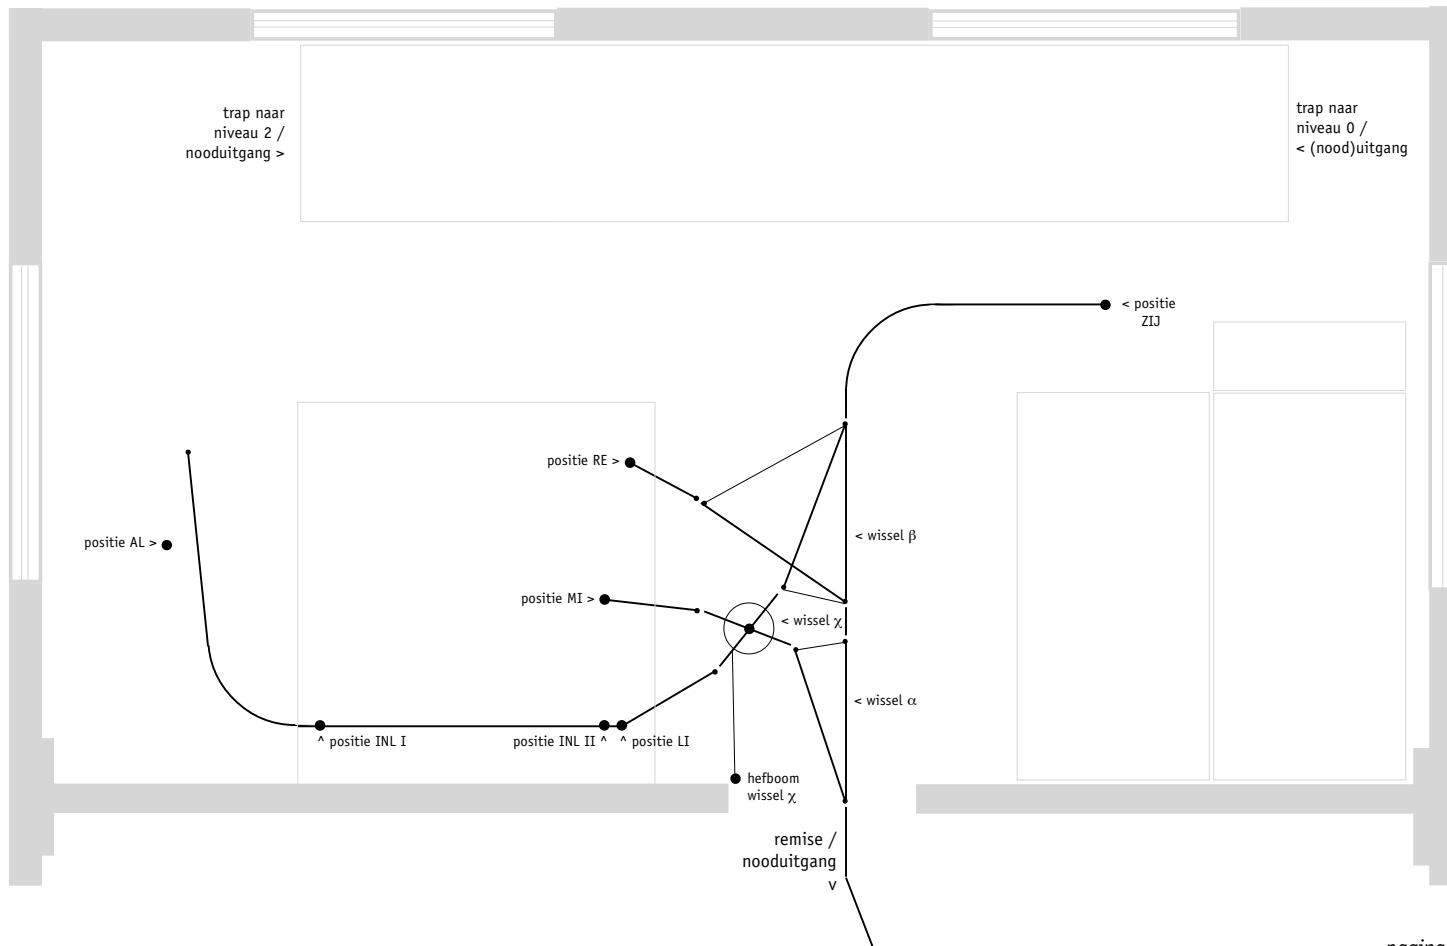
trap naar
niveau 2 /
nooduitgang >

trap naar
niveau 0 /
< (nood)uitgang

< positie
ZIJ

positie RE >

< wissel $\beta$

positie AL >

positie MI >

< wissel $\chi$

< wissel $\alpha$

^ positie INL I

positie INL II ^

^ positie LI

hefboom
wissel $\chi$

remise /
nooduitgang
v

pagina